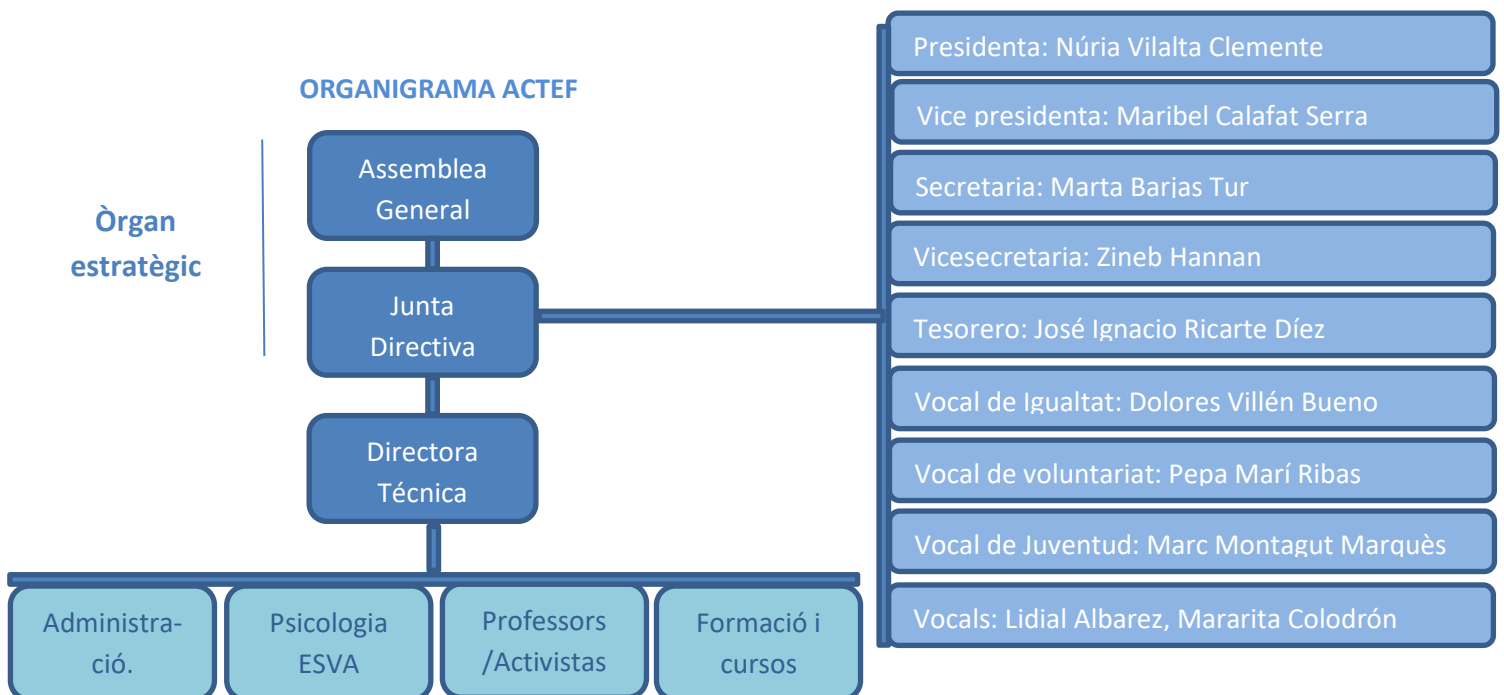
ORGANIGRAMA ACTEF

Òrgan estratègic

Assemblea General

Junta Directiva

Directora Técnica

Administració.

Psicologia ESVA

Professors /Activistas

Formació i cursos

Presidenta: Núria Vilalta Clemente

Vice presidenta: Maribel Calafat Serra

Secretaria: Marta Barjas Tur

Vicesecretaria: Zineb Hannan

Tesorero: José Ignacio Ricarte Díez

Vocal de Igualtat: Dolores Villén Bueno

Vocal de voluntariat: Pepa Marí Ribas

Vocal de Juventud: Marc Montagut Marquès

Vocals: Lidial Albarez, Mararita Colodrón